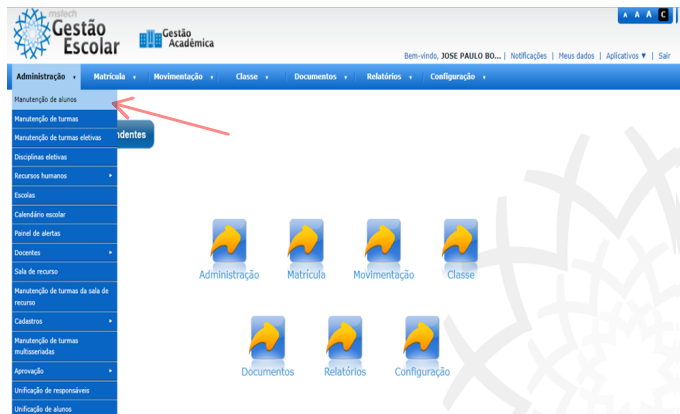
mstech
Gestão Escolar
Gestão Acadêmica

A A A C

Bem-vindo, JOSE PAULO BO... | Notificações | Meus dados | Aplicativos ▼ | Sair

Administração ▼ | Matrícula ▼ | Movimentação ▼ | Classe ▼ | Documentos ▼ | Relatórios ▼ | Configuração ▼

Manutenção de alunos
Manutenção de turmas
Manutenção de turmas eletivas
Disciplinas eletivas
Recursos humanos
Escolas
Calendário escolar
Painel de alertas
Docentes
Sala de recurso
Manutenção de turmas da sala de recurso
Cadastros
Manutenção de turmas multisseriadas
Aprovação
Unificação de responsáveis
Unificação de alunos

ndentes

Administração
Matrícula
Movimentação
Classe
Documentos
Relatórios
Configuração